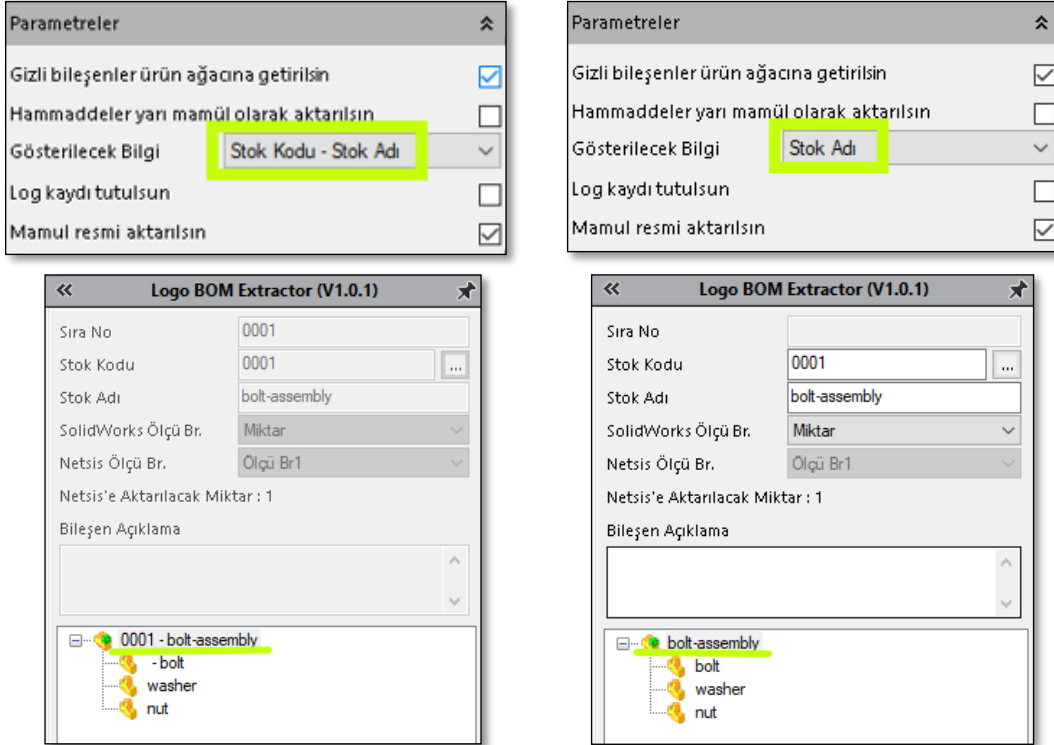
Parametreler

Gizli bileşenler ürün ağacına getirilsin

Hammaddeler yarı mamül olarak aktarılsın

Gösterilecek Bilgi Stok Kodu - Stok Adı

Log kaydı tutulsun

Mamul resmi aktarılsın

Logo BOM Extractor (V1.0.1)

Sıra No 0001

Stok Kodu 0001 ...

Stok Adı bolt-assembly

SolidWorks Ölçü Br. Miktar

Netsis Ölçü Br. Ölçü Br1

Netsis'e Aktarılacak Miktar : 1

Bileşen Açıklama

0001 - bolt-assembly
- bolt
washer
nut

Parametreler

Gizli bileşenler ürün ağacına getirilsin

Hammaddeler yarı mamül olarak aktarılsın

Gösterilecek Bilgi Stok Adı

Log kaydı tutulsun

Mamul resmi aktarılsın

Logo BOM Extractor (V1.0.1)

Sıra No

Stok Kodu 0001 ...

Stok Adı bolt-assembly

SolidWorks Ölçü Br. Miktar

Netsis Ölçü Br. Ölçü Br1

Netsis'e Aktarılacak Miktar : 1

Bileşen Açıklama

bolt-assembly
bolt
washer
nut